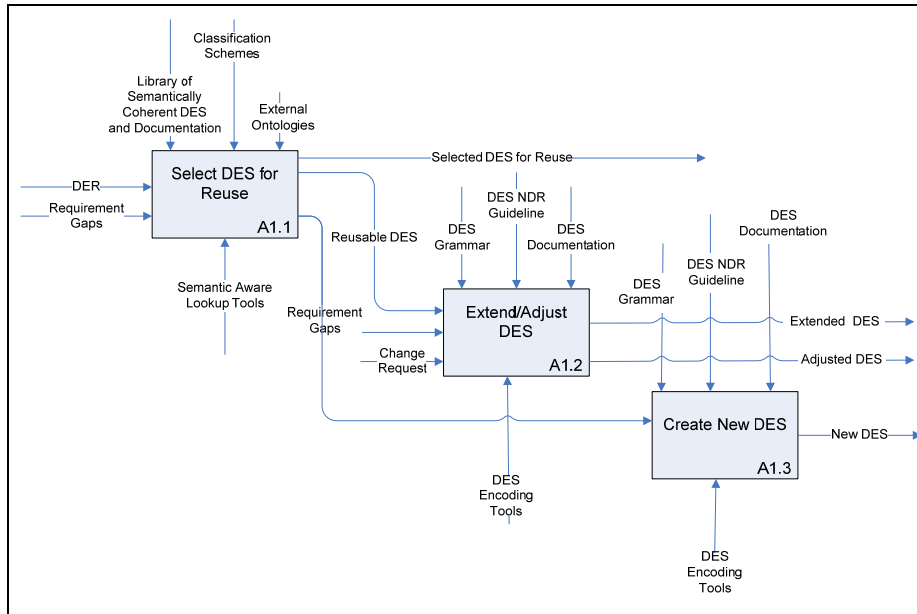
Classification Schemes

Library of Semantically Coherent DES and Documentation

External Ontologies

DER

Requirement Gaps

Select DES for Reuse

A1.1

Selected DES for Reuse

Reusable DES

DES Grammar

DES NDR Guideline

DES Documentation

Semantic Aware Lookup Tools

Requirement Gaps

Change Request

Extend/Adjust DES

A1.2

DES Grammar

DES NDR Guideline

DES Documentation

Extended DES

Adjusted DES

Create New DES

A1.3

New DES

DES Encoding Tools

DES Encoding Tools